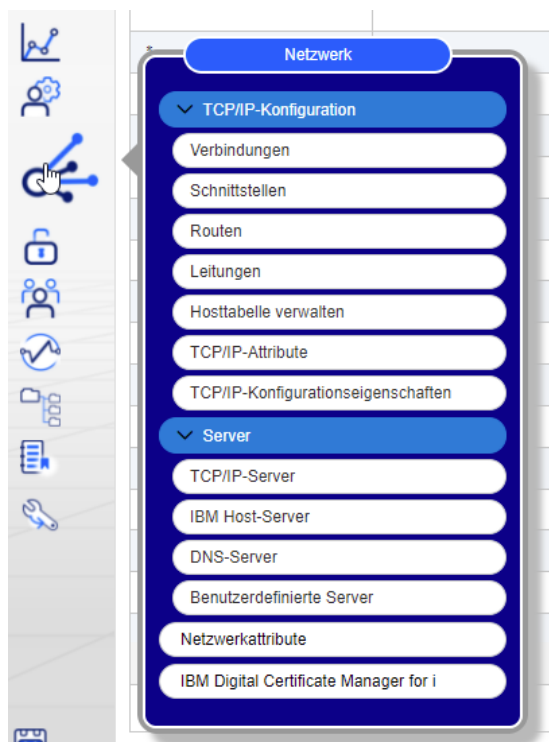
Netzwerk

TCP/IP-Konfiguration

Verbindungen

Schnittstellen

Routen

Leitungen

Hosttabelle verwalten

TCP/IP-Attribute

TCP/IP-Konfigurationseigenschaften

Server

TCP/IP-Server

IBM Host-Server

DNS-Server

Benutzerdefinierte Server

Netzwerkattribute

IBM Digital Certificate Manager for i